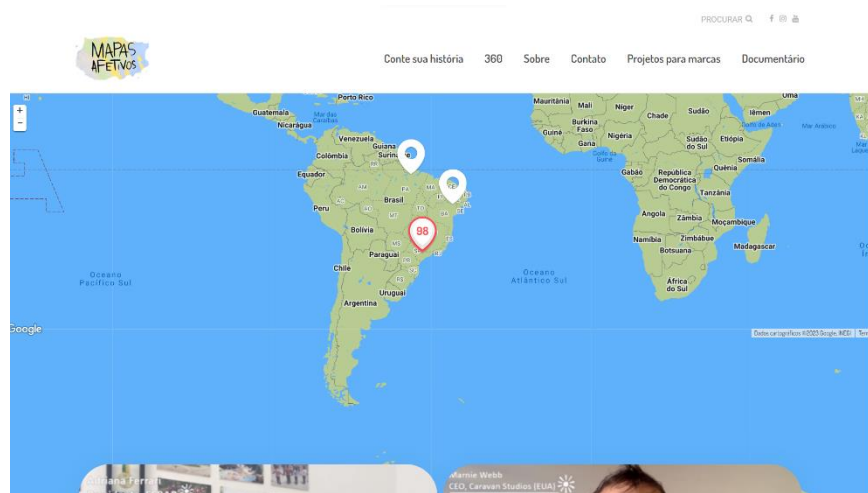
PROCURAR

MAPAS AFETIVOS

Conte sua história 360 Sobre Contato Projetos para marcas Documentário

+
-

Porto Rico
Guatemala
Nicarágua
Mar das Caraíbas
Venezuela
Guiana
Suriname
Colômbia
Equador
Peru
Brasil
Bolívia
Paraguai
Chile
Uruguai
Argentina
Oceano Pacífico Sul
Oceano Atlântico Sul
Mauritânia
Mali
Níger
Chade
Sudão
Iêmen
Burkina Faso
Guiné
Gana
Nigéria
Sudão do Sul
Etiópia
Somália
Golfo da Guiné
Gabão
República Democrática do Congo
Quênia
Tanzânia
Angola
Zâmbia
Moçambique
Namíbia
Zimbábue
Botsuana
Madagascar
África do Sul
Mar Arábico
Golfo de Áden
Omã
98

Google
Dados cartográficos ©2023 Google, INEGI Termos

Mariana Ferrari
Marnie Webb
CEO, Caravan Studios (EUA)